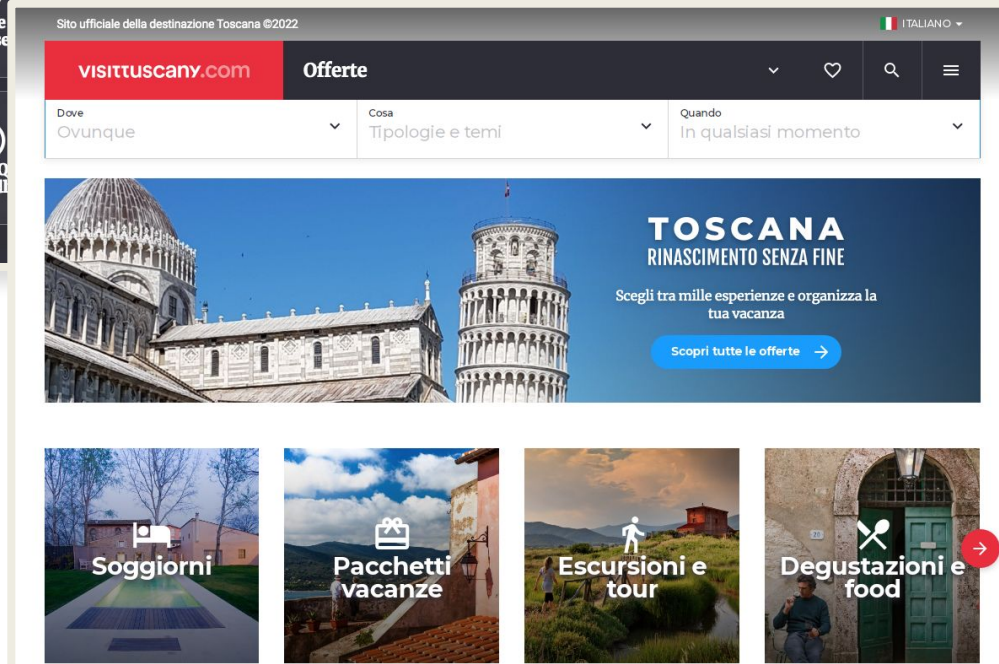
Sito ufficiale della destinazione Toscana ©2022

ITALIANO

visittuscany.com

Offerte

Dove
Ovunque

Cosa
Tipologie e temi

Quando
In qualsiasi momento

TOSCANA
RINASCIMENTO SENZA FINE

Scegli tra mille esperienze e organizza la tua vacanza

Scopri tutte le offerte

Soggiorni

Pacchetti vacanze

Escursioni e tour

Degustazioni e food